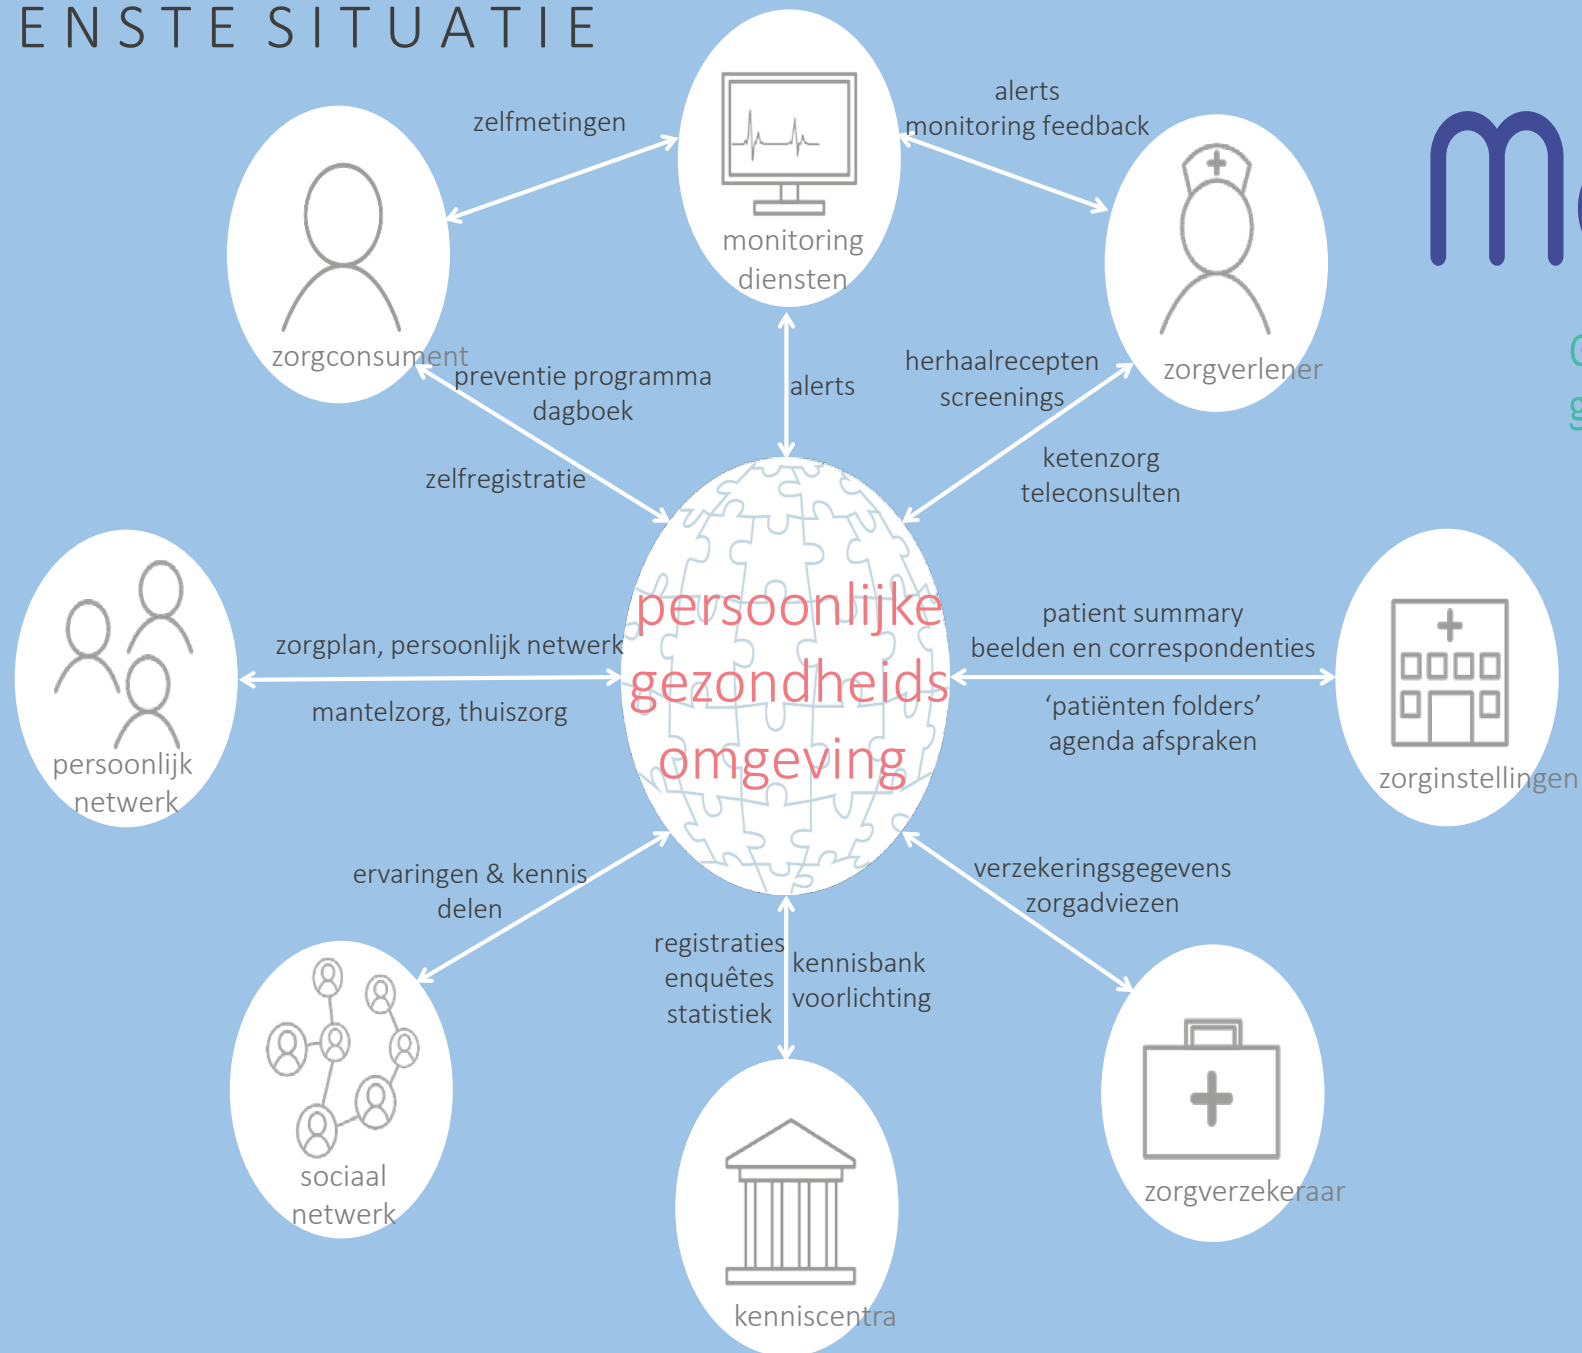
ENSTE SITUATIE

zelfmetingen

monitoring diensten

alerts
monitoring feedback

zorgconsument

zorgverlener

preventie programma
dagboek

alerts

herhaalrecepten
screenings

zelfregistratie

ketenzorg
teleconsulten

persoonlijke gezondheids omgeving

zorgplan, persoonlijk netwerk

mantelzorg, thuiszorg

persoonlijk netwerk

patient summary
beelden en correspondenties

'patiënten folders'
agenda afspraken

zorginstellingen

ervaringen & kennis delen

verzekeringsgegevens
zorgadviezen

registraties
enquêtes
statistiek

kennisbank
voorlichting

sociaal netwerk

zorgverzekeraar

kenniscentra

m